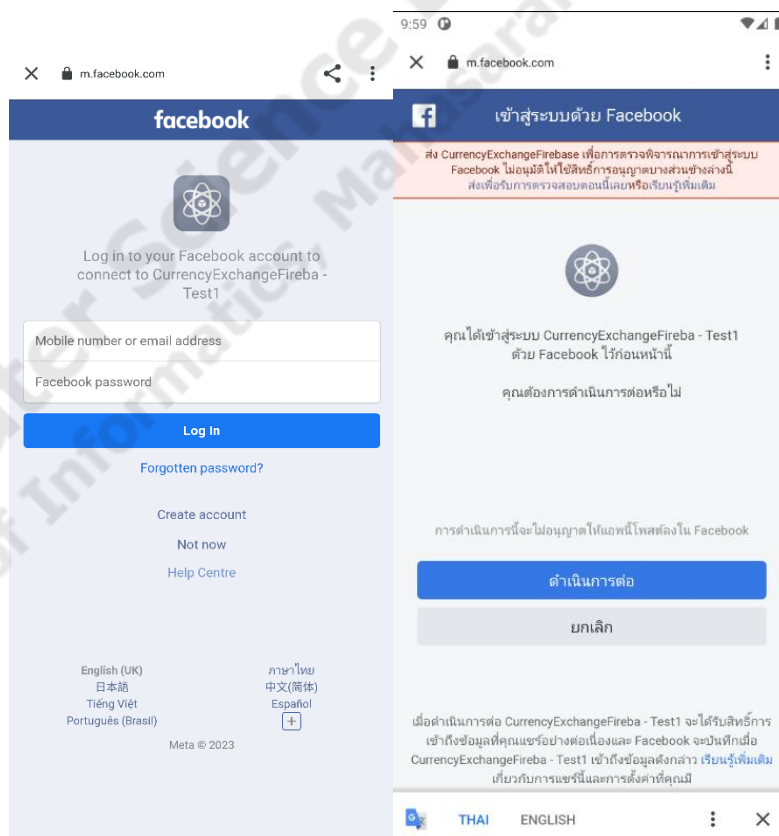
m.facebook.com

facebook

Log in to your Facebook account to connect to CurrencyExchangeFireba - Test1

Mobile number or email address

Facebook password

Log In

Forgotten password?

Create account

Not now

Help Centre

English (UK)
日本語
Tiếng Việt
Português (Brasil)

ภาษาไทย
中文(简体)
Español
+

Meta © 2023

9:59

m.facebook.com

เข้าสู่ระบบด้วย Facebook

ส่ง CurrencyExchangeFirebase เพื่อการตรวจพิจารณาการเข้าสู่ระบบ Facebook ไม่อนุมัติให้ใช้สิทธิ์การอนุญาตบางส่วนข้างล่างนี้ ส่งเพื่อรับการตรวจสอบตอนนี้เลยหรือเรียนรู้เพิ่มเติม

คุณได้เข้าสู่ระบบ CurrencyExchangeFireba - Test1 ด้วย Facebook ไว้ก่อนหน้านี้

คุณต้องการดำเนินการต่อหรือไม่

การดำเนินการนี้จะไม่อนุญาตให้แอพนี้โพสต์ลงใน Facebook

ดำเนินการต่อ

ยกเลิก

เมื่อดำเนินการต่อ CurrencyExchangeFireba - Test1 จะได้รับสิทธิ์การเข้าถึงข้อมูลที่คุณแชร์อย่างต่อเนื่องและ Facebook จะบันทึกเมื่อ CurrencyExchangeFireba - Test1 เข้าถึงข้อมูลดังกล่าว เรียนรู้เพิ่มเติม เกี่ยวกับการแชร์นี้และการตั้งค่าที่คุณมี

THAI ENGLISH